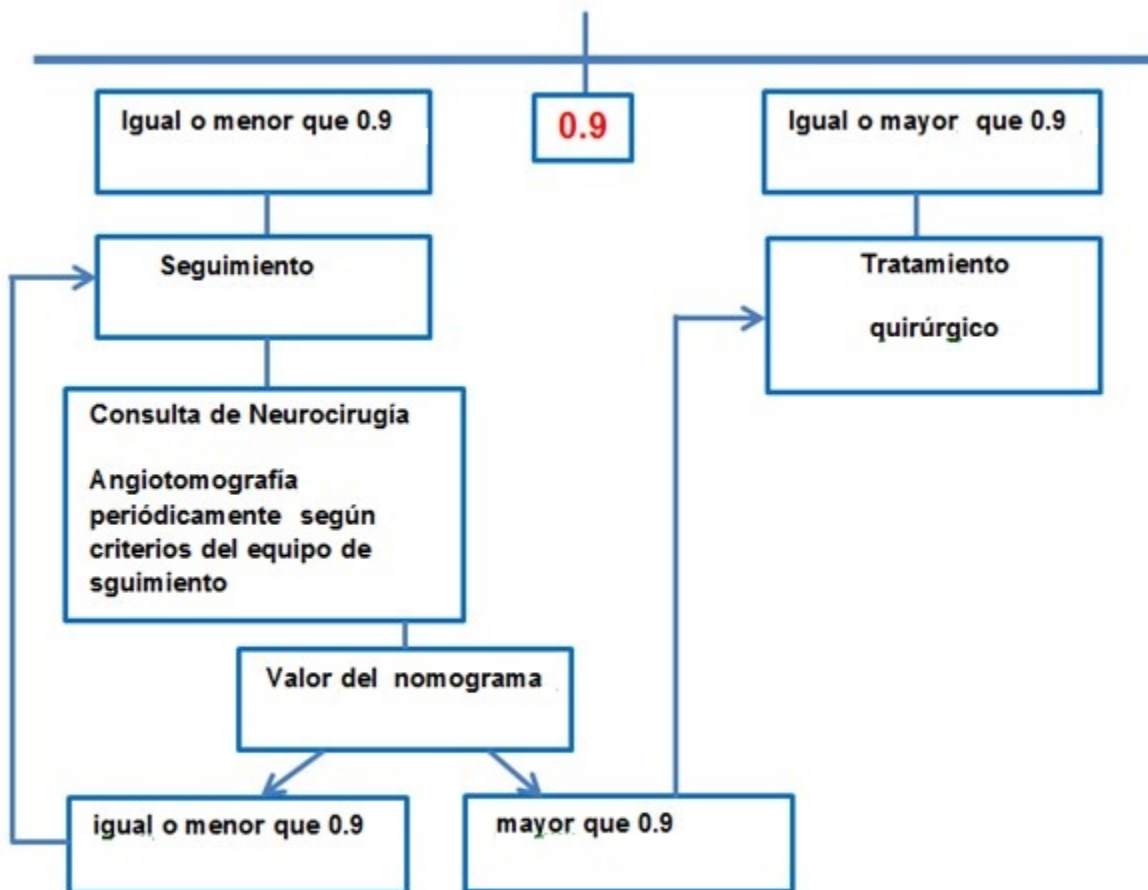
Igual o menor que 0.9

0.9

Igual o mayor que 0.9

Seguimiento

Tratamiento quirúrgico

Consulta de Neurocirugía

Angiotomografía periódicamente según criterios del equipo de sguimiento

Valor del nomograma

igual o menor que 0.9

mayor que 0.9